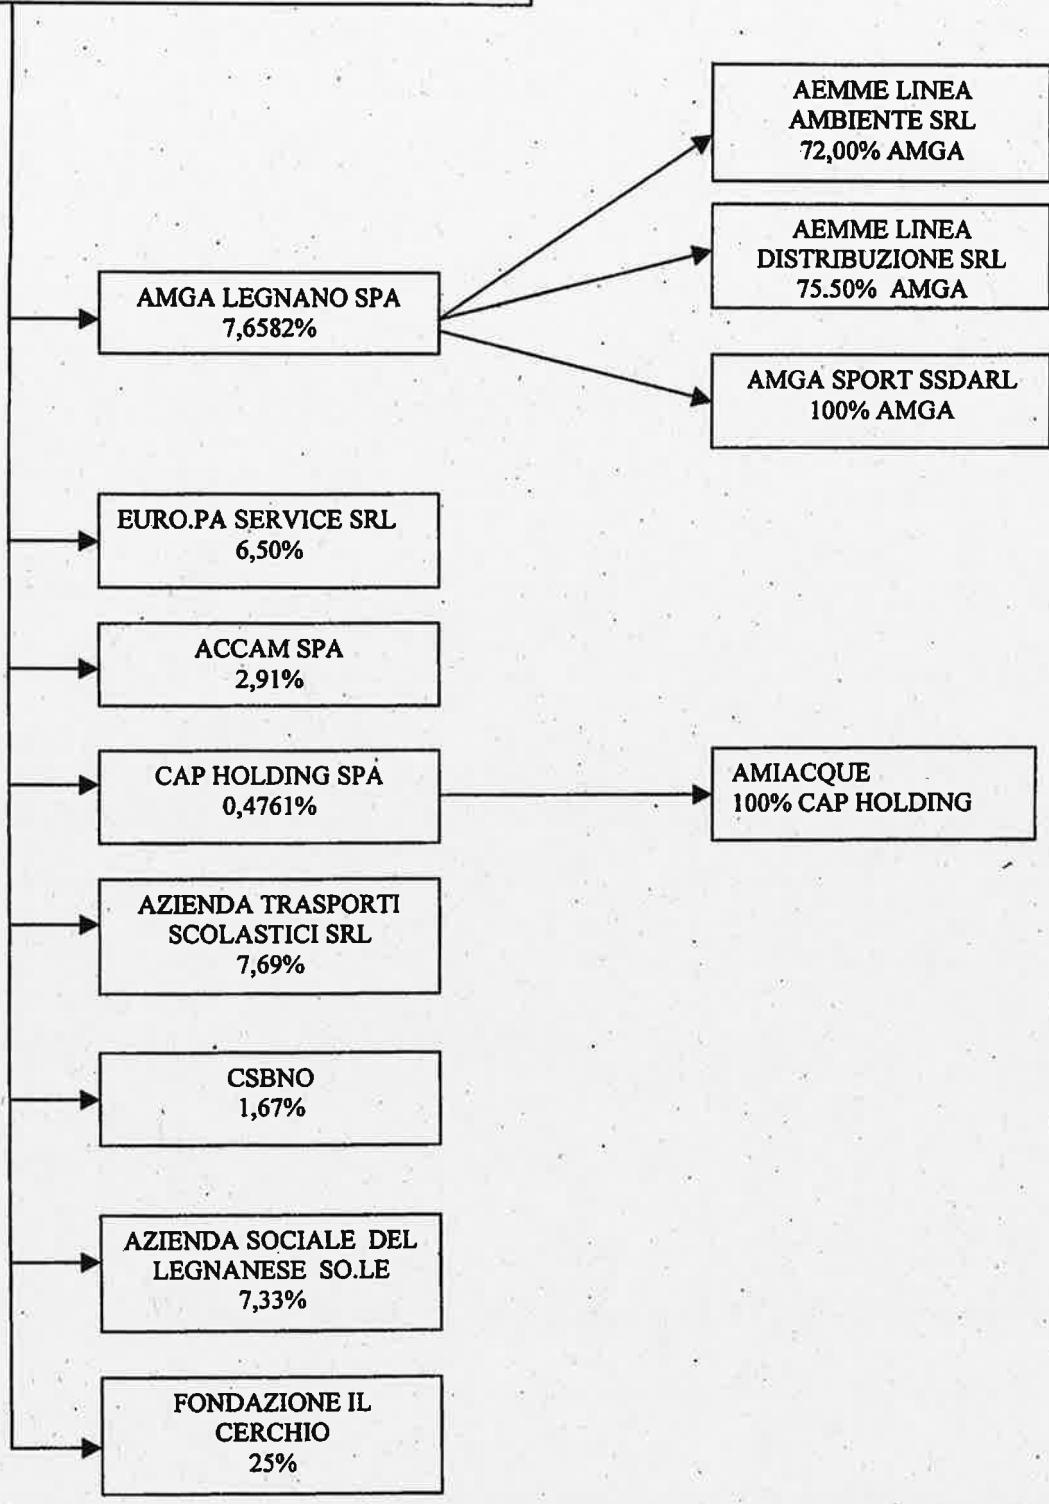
AEMME LINEA AMBIENTE SRL
72,00% AMGA

AEMME LINEA DISTRIBUZIONE SRL
75.50% AMGA

AMGA LEGNANO SPA
7,6582%

AMGA SPORT SSDARL
100% AMGA

EURO.PA SERVICE SRL
6,50%

ACCAM SPA
2,91%

CAP HOLDING SPA
0,4761%

AMIACQUE
100% CAP HOLDING

AZIENDA TRASPORTI SCOLASTICI SRL
7,69%

CSBNO
1,67%

AZIENDA SOCIALE DEL LEGNANESE SO.LE
7,33%

FONDAZIONE IL CERCHIO
25%